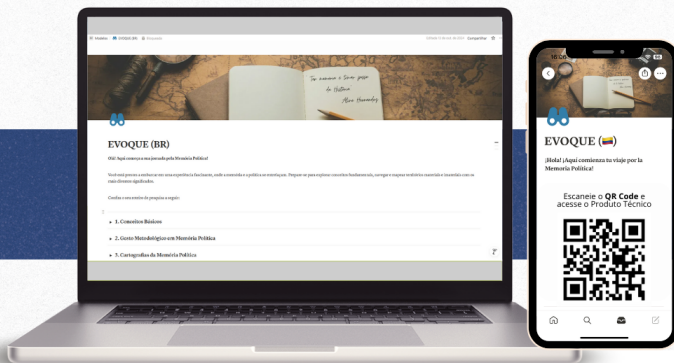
EVOQUE (BR)

Olá! Aqui começa a sua jornada pela Memória Política!

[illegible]

▸ 1. Conceitos Básicos

▸ 2. Gesto Metodológico em Memória Política

▸ 3. Cartografias da Memória Política

EVOQUE

¡Hola! ¡Aquí comienza tu viaje por la Memoria Política!

Escaneie o QR Code e acesse o Produto Técnico